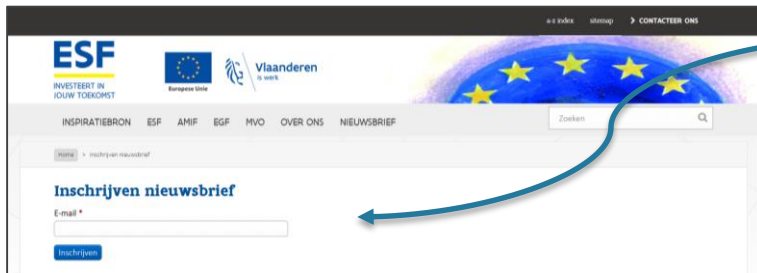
a-z index sitemap > CONTACTEER ONS

ESF
INVESTEERT IN JOUW TOEKOMST

Europese Unie

Vlaanderen
is werk

INSPIRATIEBRON ESF AMIF EGF MVO OVER ONS NIEUWSBRIEF

Zoeken

Home > Inschrijven nieuwsbrief

Inschrijven nieuwsbrief

E-mail *

Inschrijven